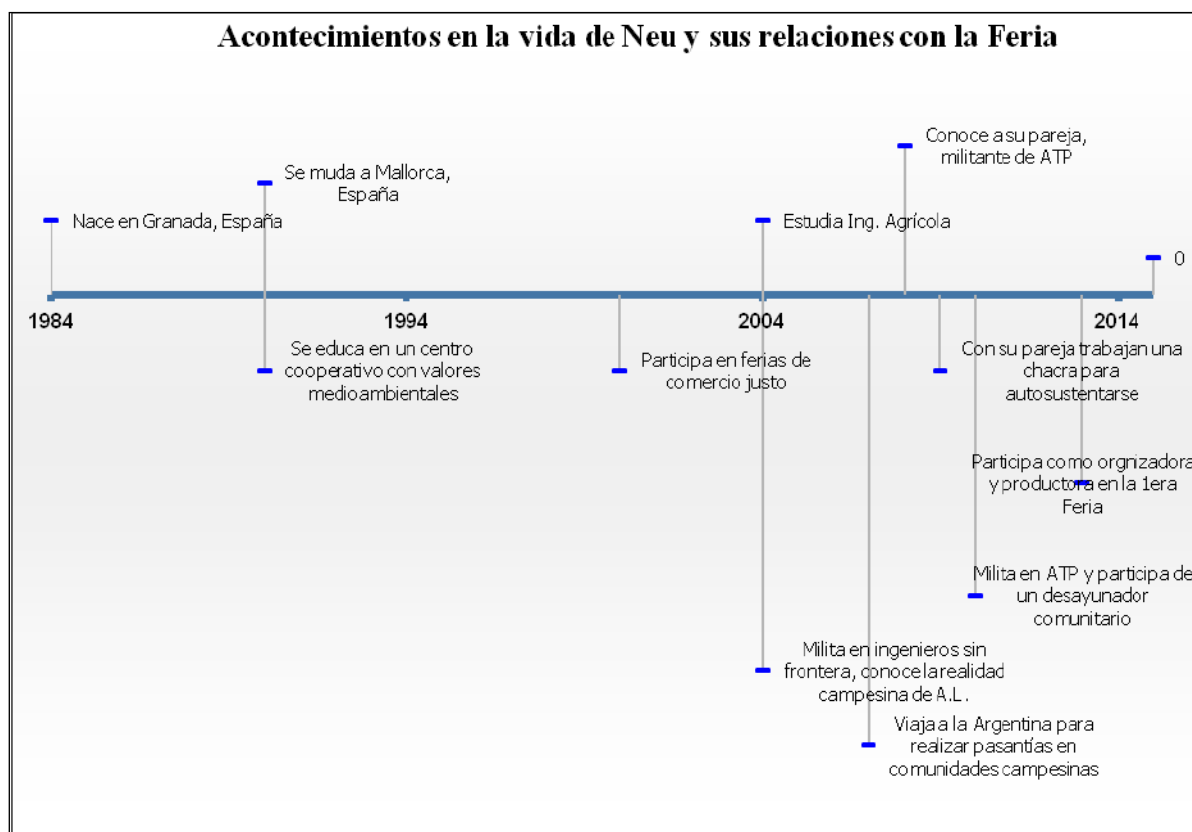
Acontecimientos en la vida de Neu y sus relaciones con la Feria

Nace en Granada, España

Se muda a Mallorca, España

Estudia Ing. Agrícola

Conoce a su pareja, militante de ATP

0

1984

1994

2004

2014

Se educa en un centro cooperativo con valores medioambientales

Participa en ferias de comercio justo

Con su pareja trabajan una chacra para autosustentarse

Participa como orgnizadora y productora en la 1era Feria

Milita en ATP y participa de un desayunador comunitario

Milita en ingenieros sin frontera, conoce la realidad campesina de A.L.

Viaja a la Argentina para realizar pasantías en comunidades campesinas